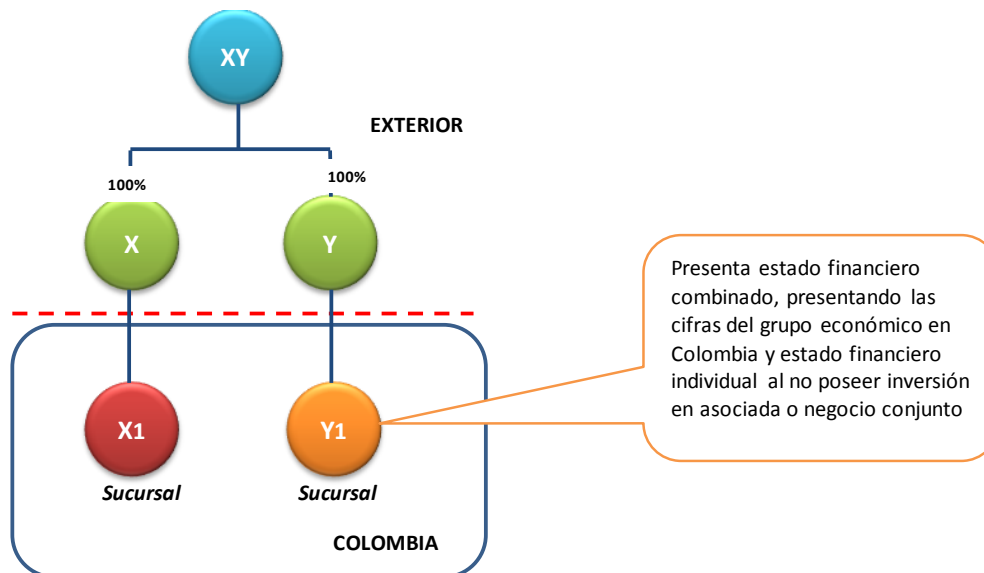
XY

EXTERIOR

100%

100%

X

Y

Presenta estado financiero combinado, presentando las cifras del grupo económico en Colombia y estado financiero individual al no poseer inversión en asociada o negocio conjunto

X1

Y1

Sucursal

Sucursal

COLOMBIA